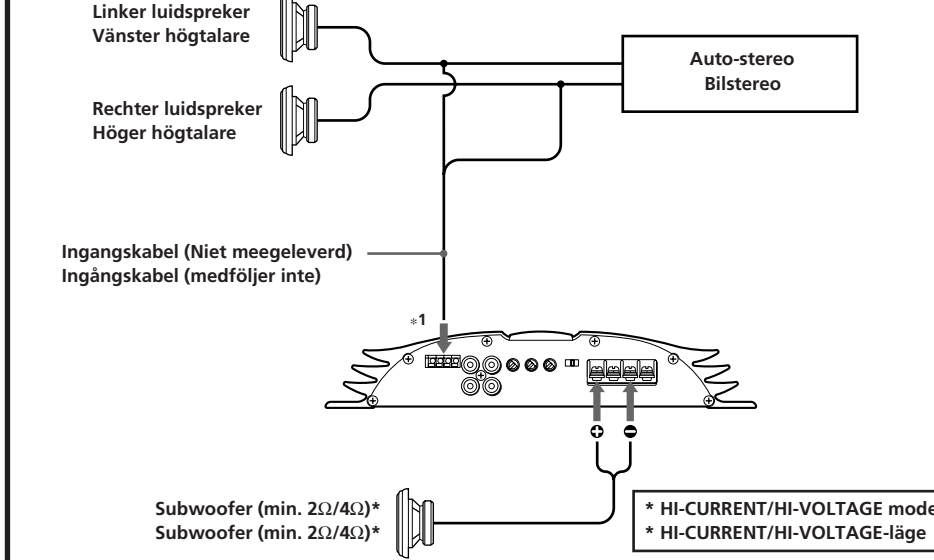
Linker luidspreker
Vänster högtalare

Auto-stereo
Bilstereo

Rechter luidspreker
Höger högtalare

Ingangskabel (Niet meegeleverd)
Ingångskabel (medföljer inte)

∗1

Subwoofer (min. 2Ω/4Ω)*
Subwoofer (min. 2Ω/4Ω)*

* HI-CURRENT/HI-VOLTAGE mode
* HI-CURRENT/HI-VOLTAGE-läge